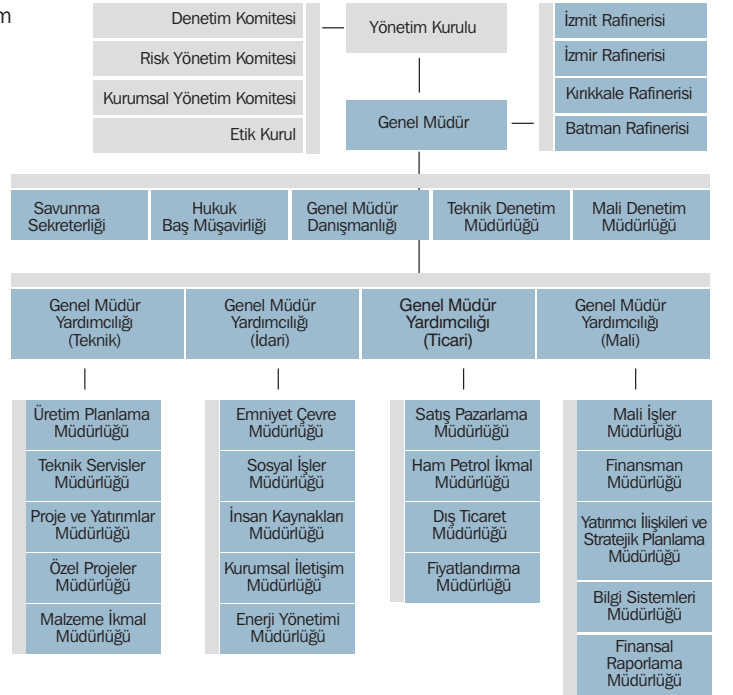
m

Denetim Komitesi

Risk Yönetim Komitesi

Kurumsal Yönetim Komitesi

Etik Kurul

Yönetim Kurulu

İzmit Rafinerisi

İzmir Rafinerisi

Kırıkkale Rafinerisi

Batman Rafinerisi

Genel Müdür

Savunma Sekreterliği

Hukuk Baş Müşavirliği

Genel Müdür Danışmanlığı

Teknik Denetim Müdürlüğü

Mali Denetim Müdürlüğü

Genel Müdür Yardımcılığı (Teknik)

Genel Müdür Yardımcılığı (İdari)

Genel Müdür Yardımcılığı (Ticari)

Genel Müdür Yardımcılığı (Mali)

Üretim Planlama Müdürlüğü

Teknik Servisler Müdürlüğü

Proje ve Yatırımlar Müdürlüğü

Özel Projeler Müdürlüğü

Malzeme İkmal Müdürlüğü

Emniyet Çevre Müdürlüğü

Sosyal İşler Müdürlüğü

İnsan Kaynakları Müdürlüğü

Kurumsal İletişim Müdürlüğü

Enerji Yönetimi Müdürlüğü

Satış Pazarlama Müdürlüğü

Ham Petrol İkmal Müdürlüğü

Dış Ticaret Müdürlüğü

Fiyatlandırma Müdürlüğü

Mali İşler Müdürlüğü

Finansman Müdürlüğü

Yatırımcı İlişkileri ve Stratejik Planlama Müdürlüğü

Bilgi Sistemleri Müdürlüğü

Finansal Raporlama Müdürlüğü